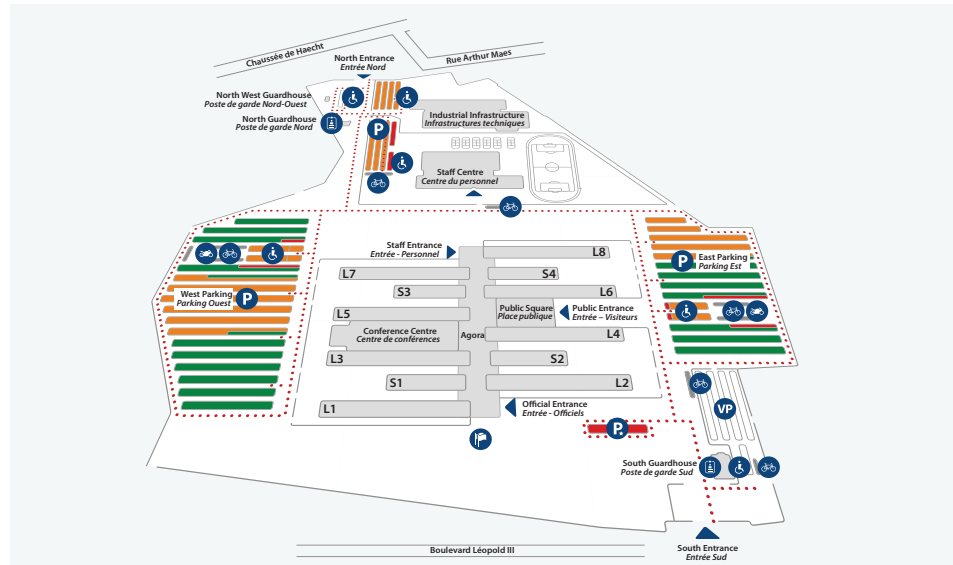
Chaussée de Haecht

Rue Arthur Maes

North Entrance
Entrée Nord

North West Guardhouse
Poste de garde Nord-Ouest

North Guardhouse
Poste de garde Nord

P

Industrial Infrastructure
Infrastructures techniques

Staff Centre
Centre du personnel

Staff Entrance
Entrée - Personnel

L8

L7

S4

S3

L6

West Parking
Parking Ouest

P

East Parking
Parking Est

P

Public Square
Place publique

Public Entrance
Entrée – Visiteurs

L5

Conference Centre
Centre de conférences

Agora

L4

L3

S2

S1

L2

L1

Official Entrance
Entrée - Officiels

P

VP

South Guardhouse
Poste de garde Sud

Boulevard Léopold III

South Entrance
Entrée Sud